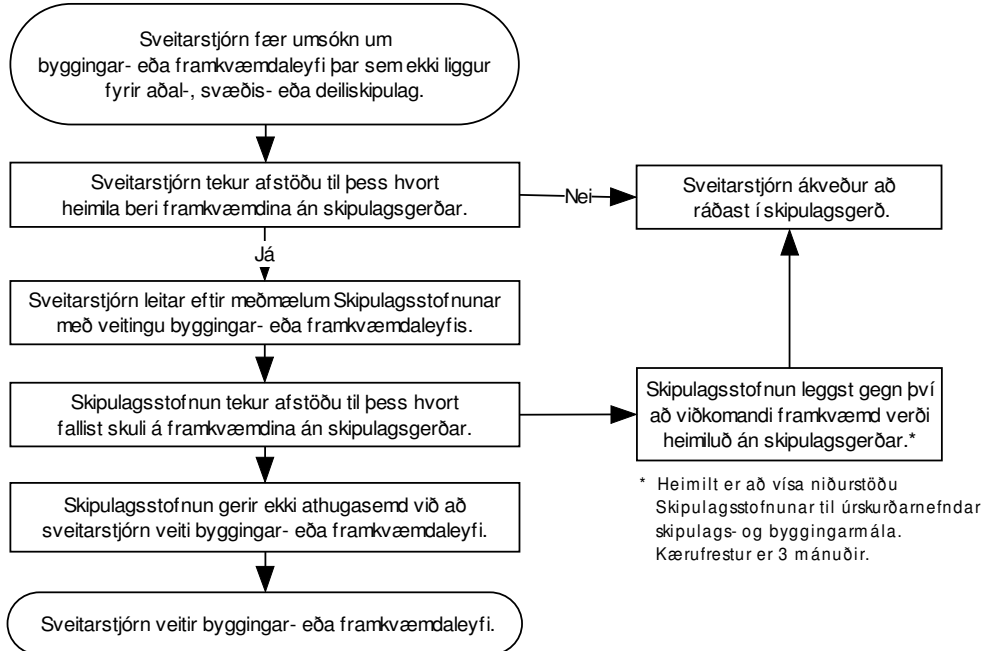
Sveitarstjórn fær umsókn um byggingar- eða framkvæmdaleyfi þar sem ekki liggur fyrir aðal-, svæðis- eða deiliskipulag.

Sveitarstjórn tekur afstöðu til þess hvort heimila beri framkvæmdina án skipulagsgerðar.

Nei

Sveitarstjórn ákveður að ráðast í skipulagsgerð.

Já

Sveitarstjórn leitar eftir meðmælum Skipulagsstofnunar með veitingu byggingar- eða framkvæmdaleyfis.

Skipulagsstofnun tekur afstöðu til þess hvort fallist skuli á framkvæmdina án skipulagsgerðar.

Skipulagsstofnun leggst gegn því að viðkomandi framkvæmd verði heimiluð án skipulagsgerðar.*

* Heimilt er að vísa niðurstöðu Skipulagsstofnunar til úrskurðarnefndar skipulags- og byggingarmála. Kærufrestur er 3 mánuðir.

Skipulagsstofnun gerir ekki athugasemd við að sveitarstjórn veiti byggingar- eða framkvæmdaleyfi.

Sveitarstjórn veitir byggingar- eða framkvæmdaleyfi.